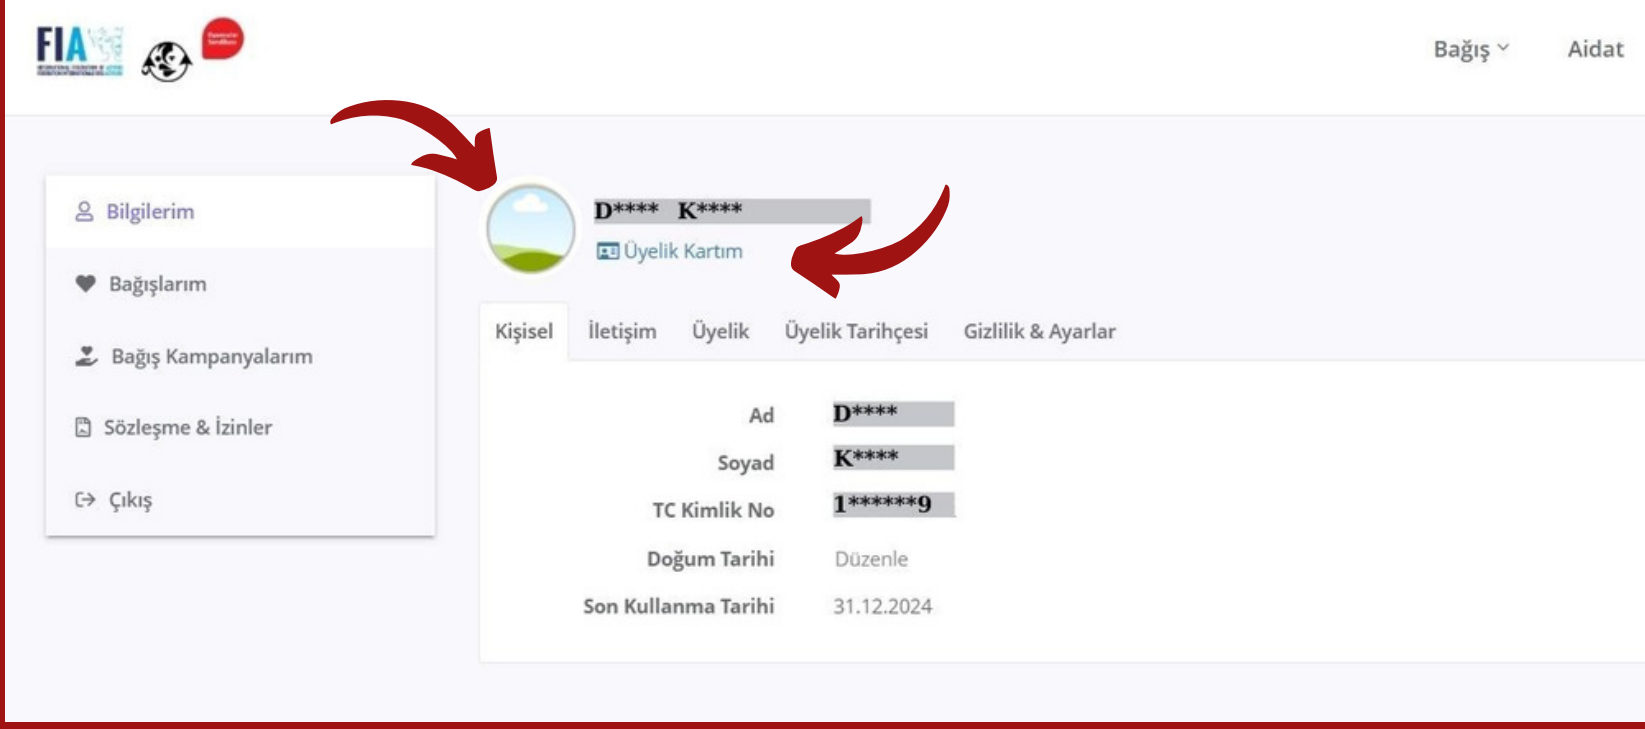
FIA

Bağış Aidat

Bilgilerim
Bağışlarım
Bağış Kampanyalarım
Sözleşme & İzinler
Çıkış

D**** K****
Üyelik Kartım

Kişisel İletişim Üyelik Üyelik Tarihçesi Gizlilik & Ayarlar

| | |
|---|---|
| Ad | D**** |
| Soyad | K**** |
| TC Kimlik No | 1******9 |
| Doğum Tarihi | Düzenle |
| Son Kullanma Tarihi | 31.12.2024 |